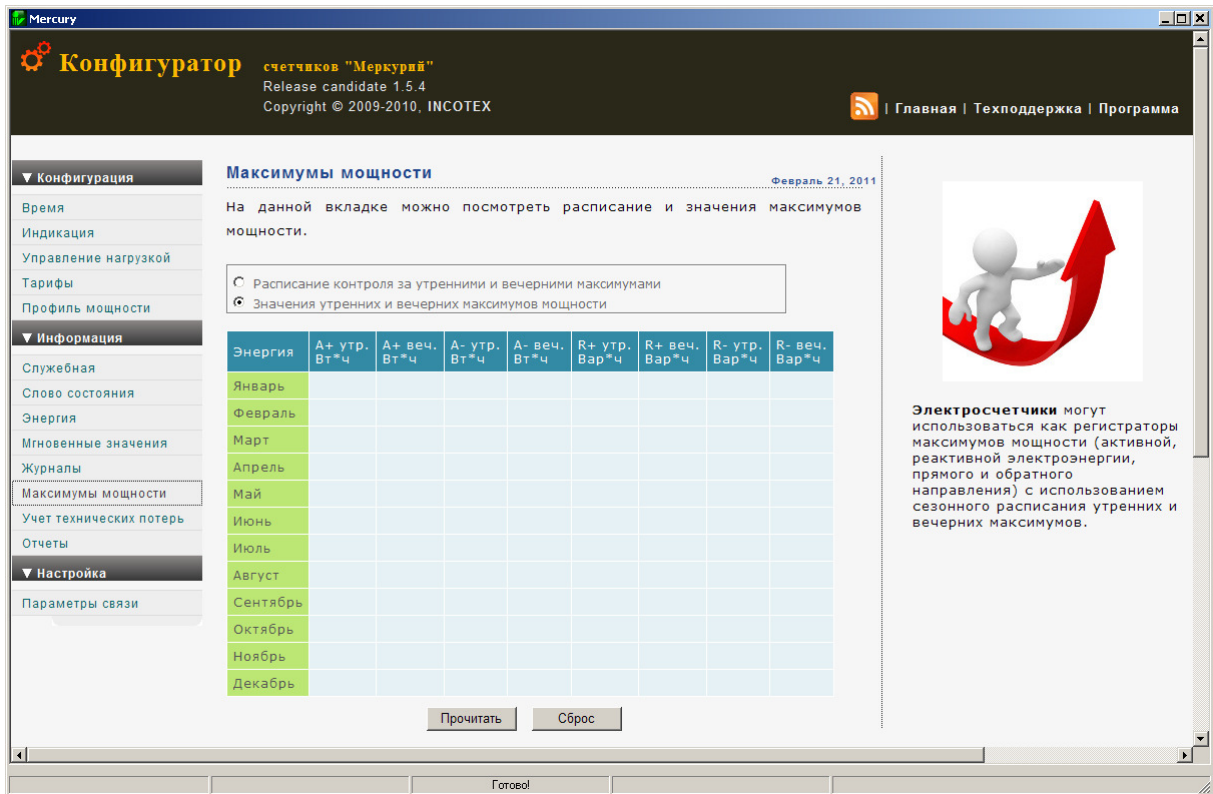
Mercury

Конфигуратор счетчиков "Меркурий"
Release candidate 1.5.4
Copyright © 2009-2010, INCOTEX

| Главная | Техподдержка | Программа

▼ Конфигурация
Время
Индикация
Управление нагрузкой
Тарифы
Профиль мощности
▼ Информация
Служебная
Слово состояния
Энергия
Мгновенные значения
Журналы
Максимумы мощности
Учет технических потерь
Отчеты
▼ Настройка
Параметры связи

Максимумы мощности
Февраль 21, 2011

На данной вкладке можно посмотреть расписание и значения максимумов мощности.

Расписание контроля за утренними и вечерними максимумами
Значения утренних и вечерних максимумов мощности

| Энергия | A+ утр. Вт*ч | A+ веч. Вт*ч | A- утр. Вт*ч | A- веч. Вт*ч | R+ утр. Вар*ч | R+ веч. Вар*ч | R- утр. Вар*ч | R- веч. Вар*ч |
|---|---|---|---|---|---|---|---|---|
| Январь | | | | | | | | |
| Февраль | | | | | | | | |
| Март | | | | | | | | |
| Апрель | | | | | | | | |
| Май | | | | | | | | |
| Июнь | | | | | | | | |
| Июль | | | | | | | | |
| Август | | | | | | | | |
| Сентябрь | | | | | | | | |
| Октябрь | | | | | | | | |
| Ноябрь | | | | | | | | |
| Декабрь | | | | | | | | |

Прочитать Сброс

Электросчетчики могут использоваться как регистраторы максимумов мощности (активной, реактивной электроэнергии, прямого и обратного направления) с использованием сезонного расписания утренних и вечерних максимумов.

Готово!